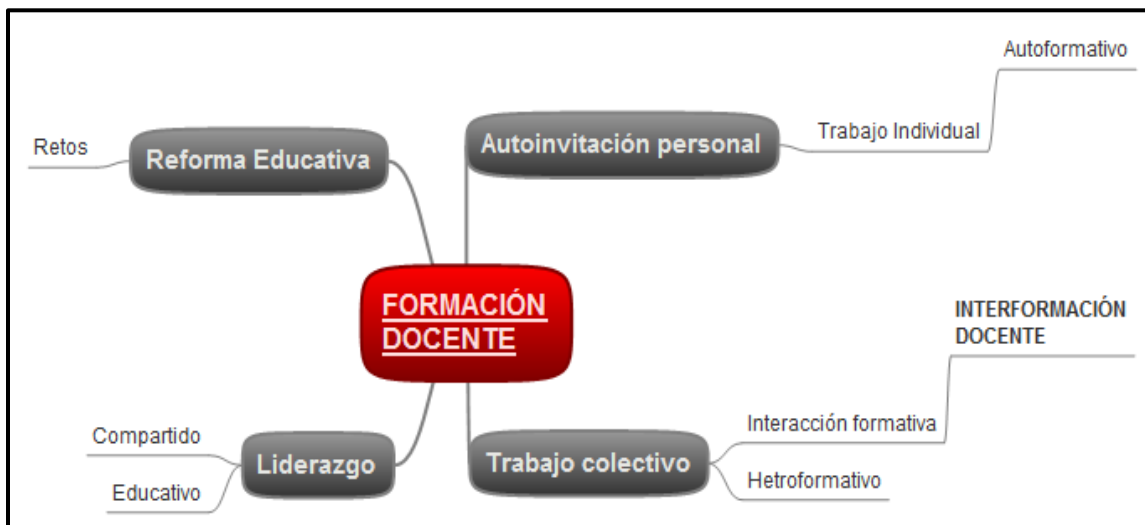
FORMACIÓN DOCENTE

Reforma Educativa
Retos

Autoinvitación personal
Trabajo Individual
Autoformativo

Liderazgo
Compartido
Educativo

Trabajo colectivo
Interacción formativa
INTERFORMACIÓN DOCENTE
Hetroformativo